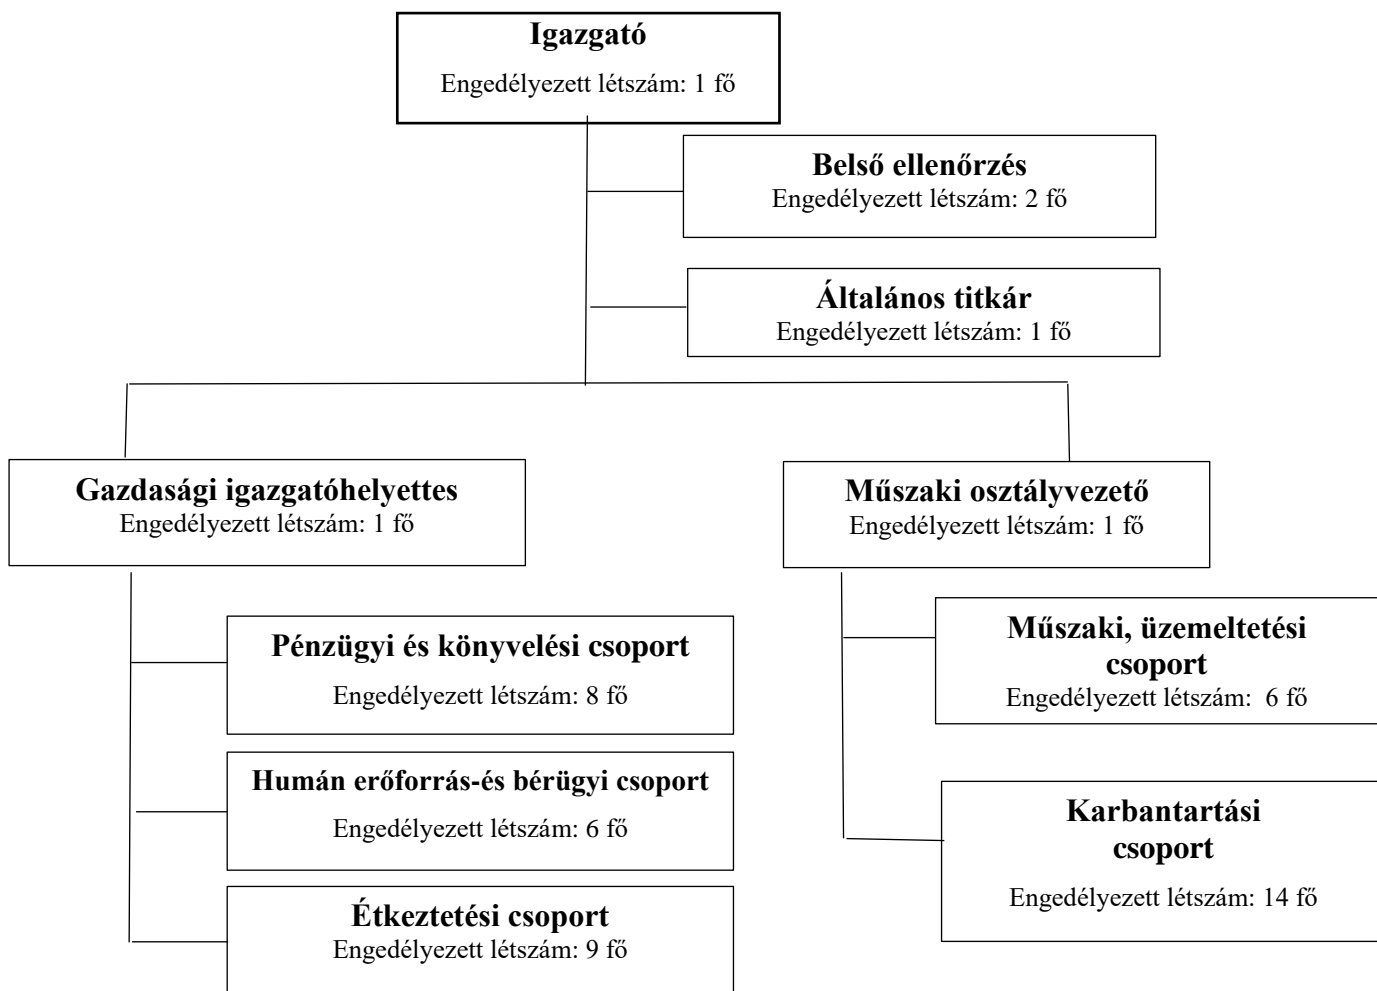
Igazgató
Engedélyezett létszám: 1 fő

Belső ellenőrzés
Engedélyezett létszám: 2 fő

Általános titkár
Engedélyezett létszám: 1 fő

Gazdasági igazgatóhelyettes
Engedélyezett létszám: 1 fő

Pénzügyi és könyvelési csoport
Engedélyezett létszám: 8 fő

Humán erőforrás-és bérügyi csoport
Engedélyezett létszám: 6 fő

Étkeztetési csoport
Engedélyezett létszám: 9 fő

Műszaki osztályvezető
Engedélyezett létszám: 1 fő

Műszaki, üzemeltetési csoport
Engedélyezett létszám: 6 fő

Karbantartási csoport
Engedélyezett létszám: 14 fő